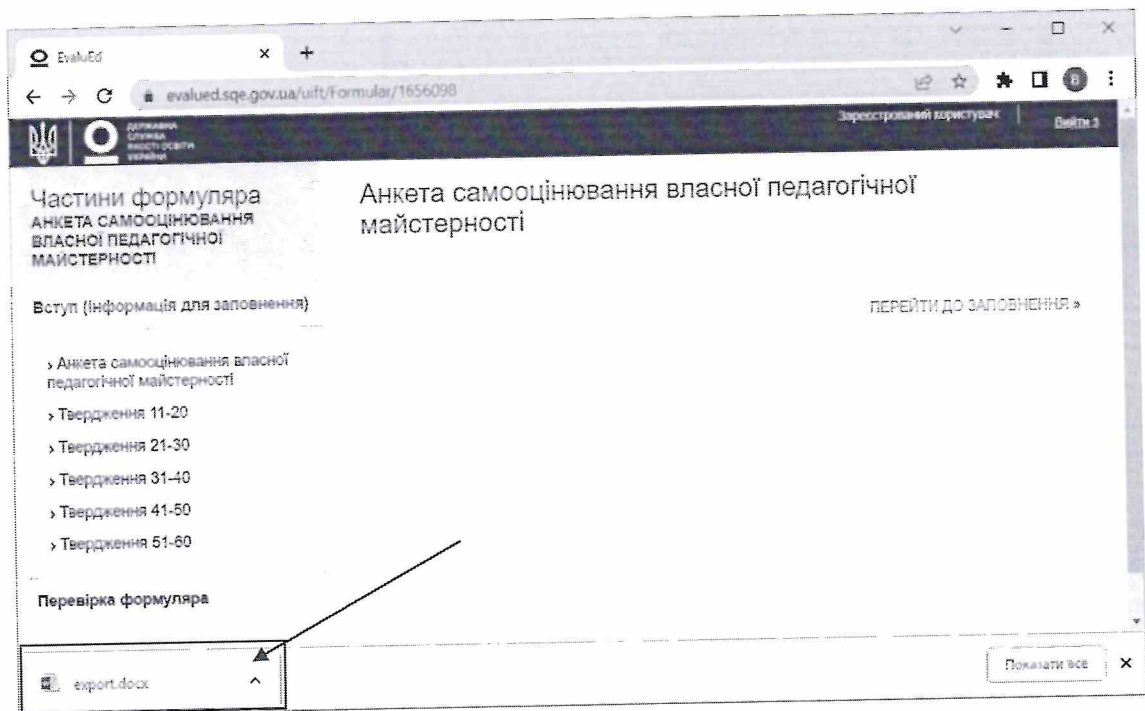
EvaluEd
evalued.sqe.gov.ua/uift/Formular/1656098

ДЕРЖАВНА СЛУЖБА ЯКОСТІ ОСВІТИ УКРАЇНИ

Зареєстрований користувач | Вийти з

Частини формуляра
АНКЕТА САМООЦІНЮВАННЯ ВЛАСНОЇ ПЕДАГОГІЧНОЇ МАЙСТЕРНОСТІ

Анкета самооцінювання власної педагогічної майстерності

Вступ (інформація для заповнення)

ПЕРЕЙТИ ДО ЗАПОВНЕННЯ »

› Анкета самооцінювання власної педагогічної майстерності
› Твердження 11-20
› Твердження 21-30
› Твердження 31-40
› Твердження 41-50
› Твердження 51-60

Перевірка формуляра

export.docx

Показати все